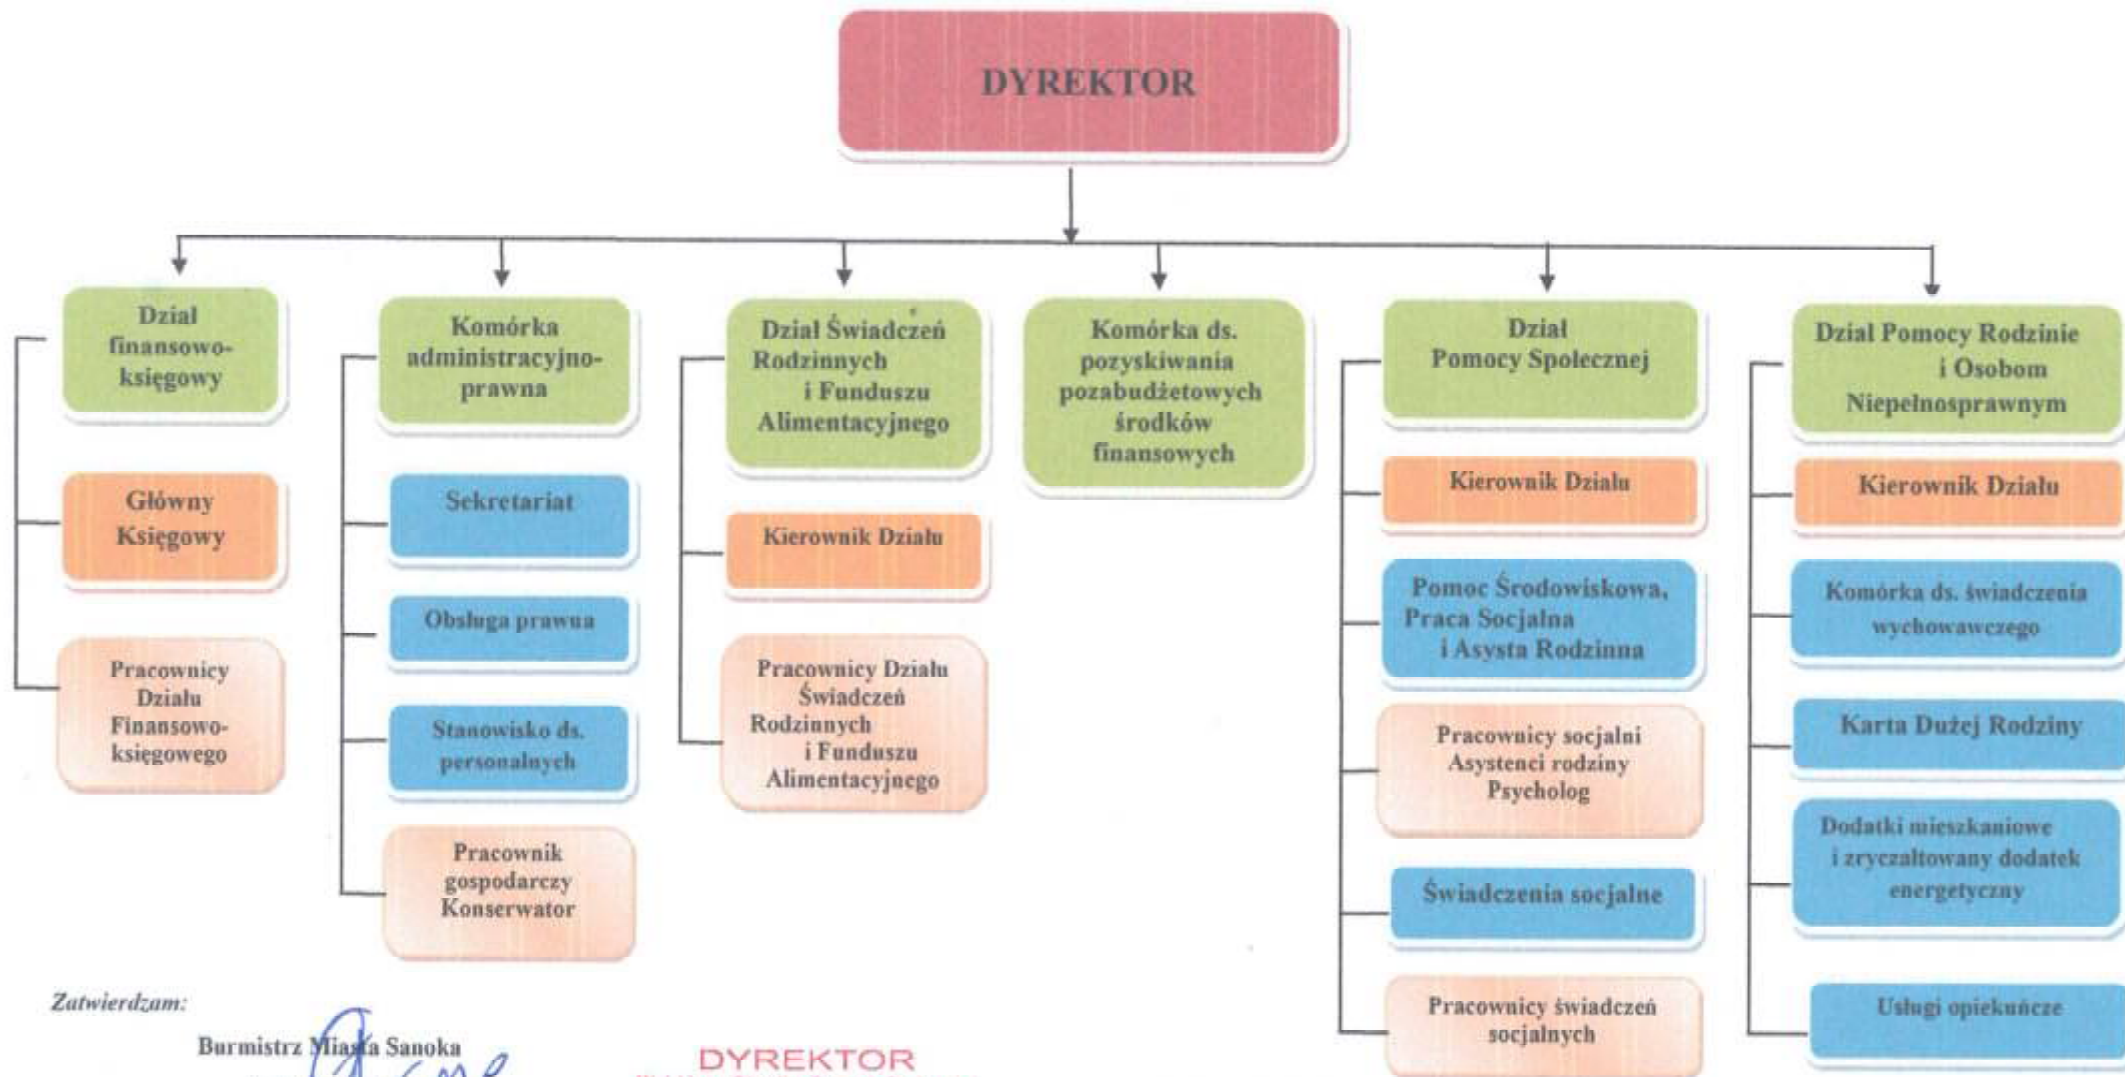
DYREKTOR

Dział finansowo-księgowy

Główny Księgowy

Pracownicy Działu Finansowo-księgowego

Komórka administracyjno-prawna

Sekretariat

Obsługa prawna

Stanowisko ds. personalnych

Pracownik gospodarczy Konserwator

Dział Świadczeń Rodzinnych i Funduszu Alimentacyjnego

Kierownik Działu

Pracownicy Działu Świadczeń Rodzinnych i Funduszu Alimentacyjnego

Komórka ds. pozyskiwania pozabudżetowych środków finansowych

Dział Pomocy Społecznej

Kierownik Działu

Pomoc Środowiskowa, Praca Socjalna i Asysta Rodzinna

Pracownicy socjalni Asystenci rodziny Psycholog

Świadczenia socjalne

Pracownicy świadczeń socjalnych

Dział Pomocy Rodzinie i Osobom Niepełnosprawnym

Kierownik Działu

Komórka ds. świadczenia wychowawczego

Karta Dużej Rodziny

Dodatki mieszkaniowe i zryczałtowany dodatek energetyczny

Usługi opiekuńcze

Zatwierdzam:

Burmistrz Miasta Sanoka

DYREKTOR